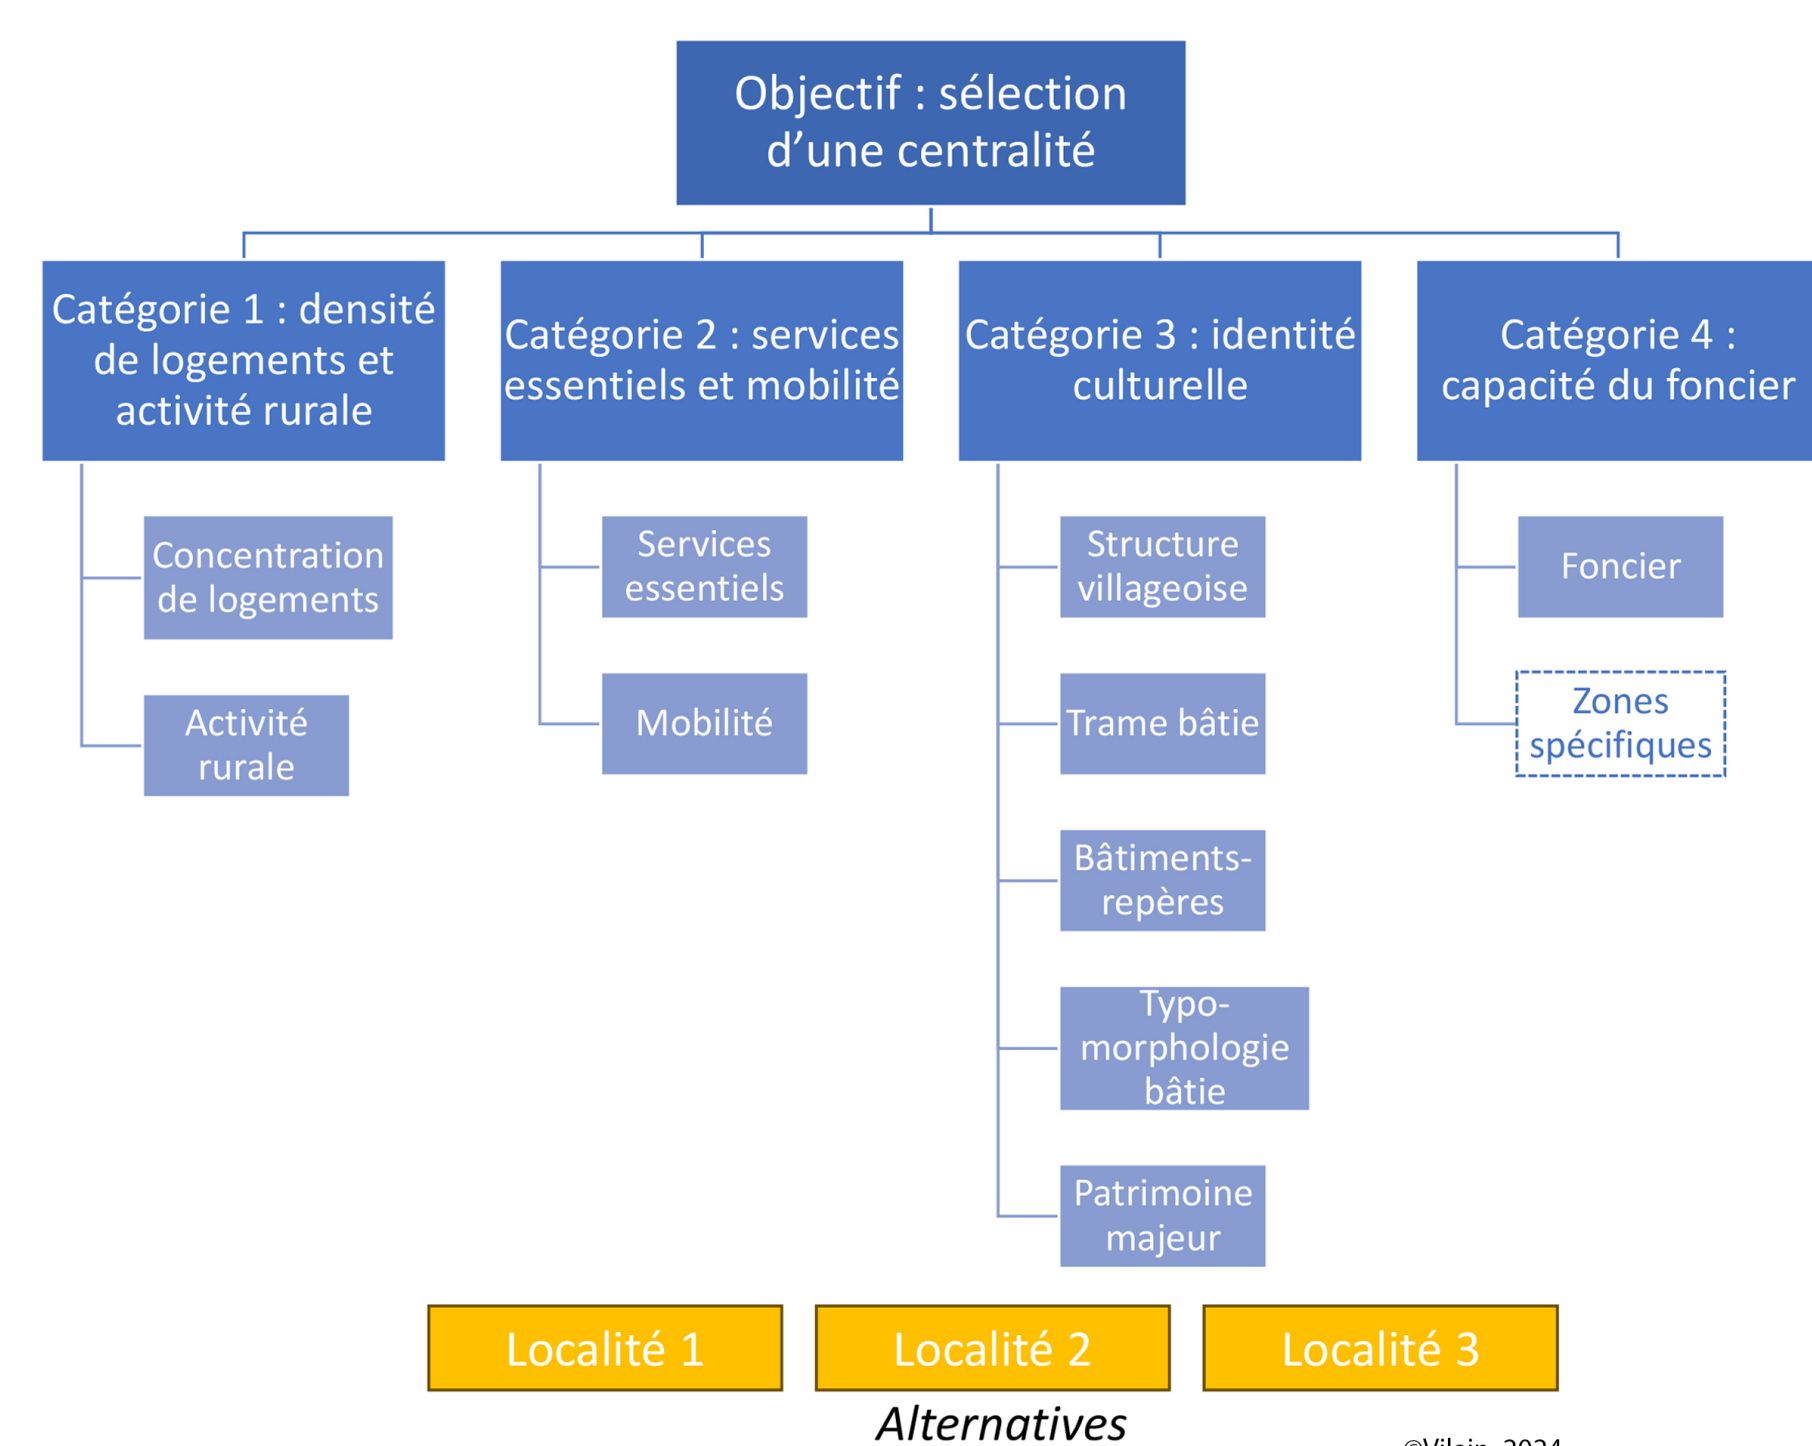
Objectif : sélection d'une centralité

Catégorie 1 : densité de logements et activité rurale

Concentration de logements

Activité rurale

Catégorie 2 : services essentiels et mobilité

Services essentiels

Mobilité

Catégorie 3 : identité culturelle

Structure villageoise

Trame bâtie

Bâtiments-repères

Typo-morphologie bâtie

Patrimoine majeur

Catégorie 4 : capacité du foncier

Foncier

Zones spécifiques

Localité 1

Localité 2

Localité 3

Alternatives

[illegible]